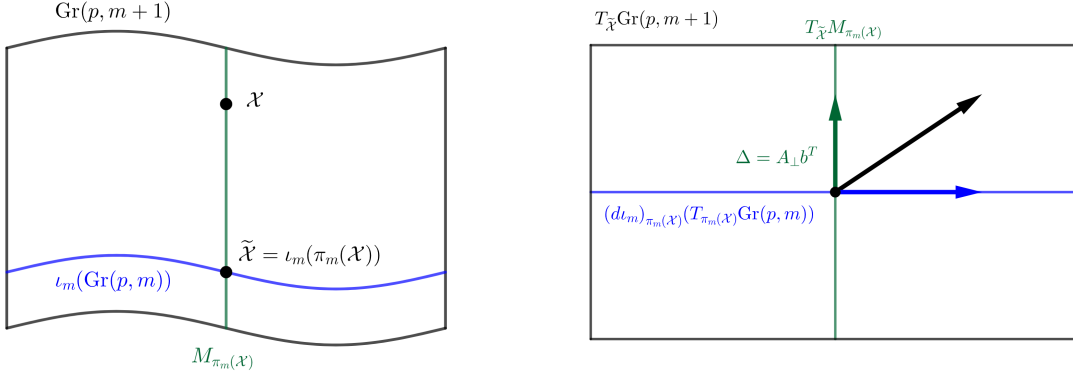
$\mathrm{Gr}(p, m+1)$

$\mathcal{X}$

$\widetilde{\mathcal{X}} = \iota_m(\pi_m(\mathcal{X}))$

$\iota_m(\mathrm{Gr}(p, m))$

$M_{\pi_m(\mathcal{X})}$

$T_{\widetilde{\mathcal{X}}}\mathrm{Gr}(p, m+1)$

$T_{\widetilde{\mathcal{X}}}M_{\pi_m(\mathcal{X})}$

$\Delta = A_{\perp}b^T$

$(d\iota_m)_{\pi_m(\mathcal{X})}(T_{\pi_m(\mathcal{X})}\mathrm{Gr}(p, m))$